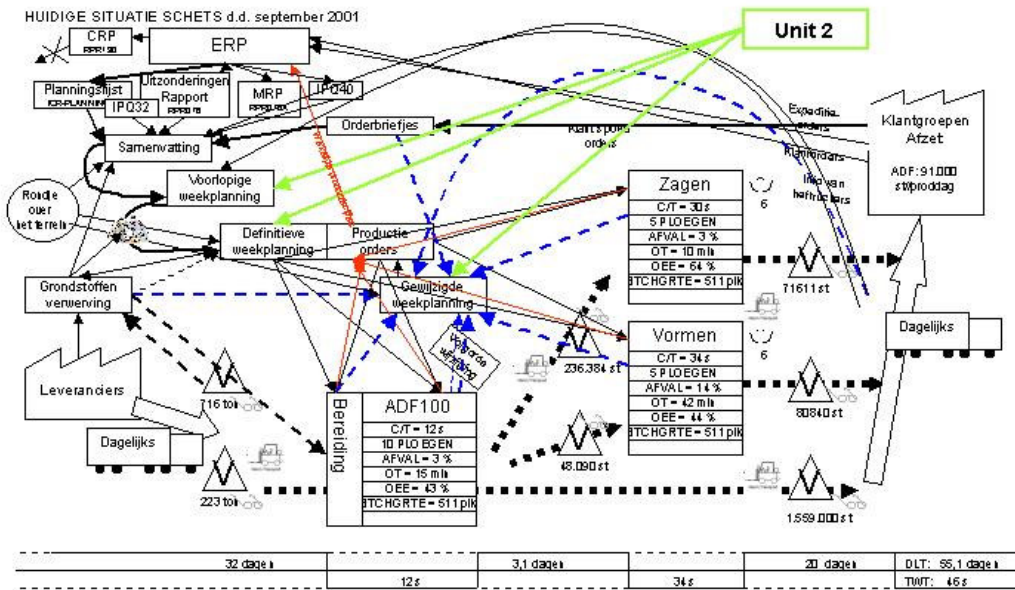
HUIDIGE SITUATIE SCHETS d.d. september 2001

Unit 2

CRP
RPPR130

ERP

Planningslijst
ICR-PLANNING

IPQ32

Uitzonderingen Rapport
RPPR78

MRP
RPPR160

IPQ40

Samenvatting

Orderbriefjes

Klant spoed orders

Expeditie orders

Klantorders

Info van heftruckers

Klantgroepen Afzet

ADF: 91.000 st/proddag

Voorlopige weekplanning

Rondje over het terrein

Definitieve weekplanning

Productie orders

Gewijzigde weekplanning

Grondstoffen verwerving

Leveranciers

Dagelijks

Volgorde afspraak

Zagen

| C/T = 30 s |
|---|
| 5 PLOEGEN |
| AFVAL = 3 % |
| OT = 10 min |
| OEE = 64 % |
| BTCHGRTE = 511 plk |

6

71611 st

Vormen

| C/T = 34 s |
|---|
| 5 PLOEGEN |
| AFVAL = 14 % |
| OT = 42 min |
| OEE = 44 % |
| BTCHGRTE = 511 plk |

6

80840 st

Dagelijks

236.384 st

716 ton

223 ton

Bereiding

ADF100

| C/T = 12 s |
|---|
| 10 PLOEGEN |
| AFVAL = 3 % |
| OT = 15 min |
| OEE = 43 % |
| BTCHGRTE = 511 plk |

48.090 st

1.559.000 st

| 32 dagen | | 3,1 dagen | | 20 dagen | DLT: 55,1 dagen |
|---|---|---|---|---|---|
| | 12 s | | 34 s | | TWT: 46 s |